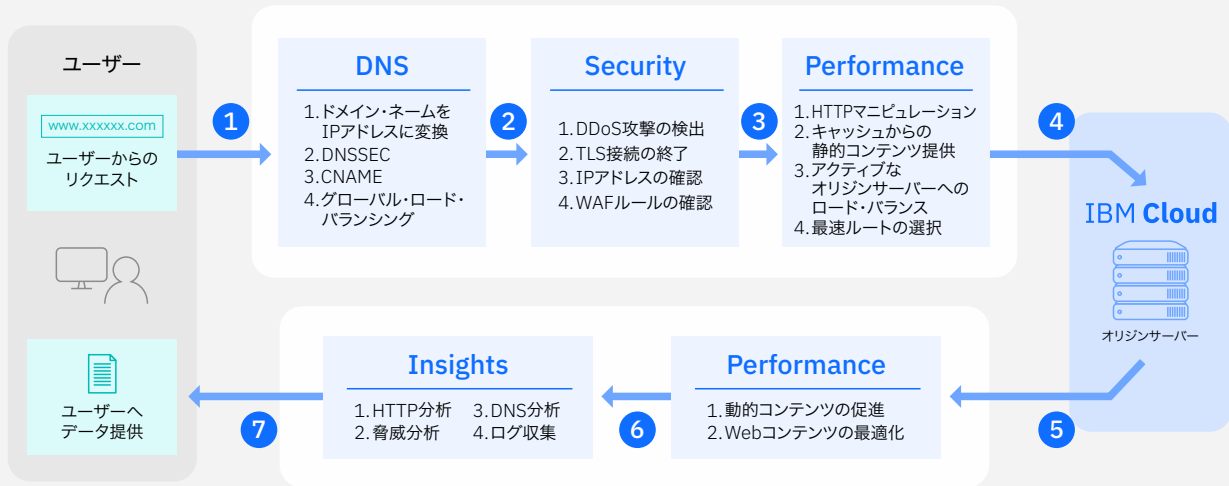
ユーザー

www.xxxxxx.com

ユーザーからのリクエスト

ユーザーへデータ提供

1

DNS

1.ドメイン・ネームをIPアドレスに変換
2.DNSSEC
3.CNAME
4.グローバル・ロード・バランシング

2

Security

1.DDoS攻撃の検出
2.TLS接続の終了
3.IPアドレスの確認
4.WAFルールの確認

3

Performance

1.HTTPマニピュレーション
2.キャッシュからの静的コンテンツ提供
3.アクティブなオリジンサーバーへのロード・バランス
4.最速ルートの選択

4

IBM Cloud

オリジンサーバー

5

Performance

1.動的コンテンツの促進
2.Webコンテンツの最適化

6

Insights

1.HTTP分析
2.脅威分析
3.DNS分析
4.ログ収集

7